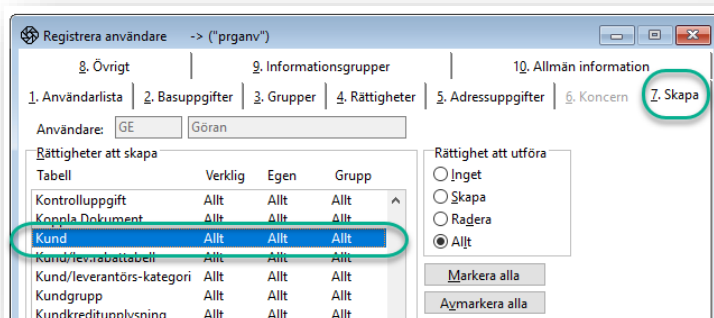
Registrera användare -> ("prganv")

8. Övrigt | 9. Informationsgrupper | 10. Allmän information

1. Användarlista | 2. Basuppgifter | 3. Grupper | 4. Rättigheter | 5. Adressuppgifter | 6. Koncern | 7. Skapa

Användare: GE Göran

Rättigheter att skapa

| Tabell | Verklig | Egen | Grupp |
|---|---|---|---|
| Kontrolluppgift | Allt | Allt | Allt |
| Koppla Dokument | Allt | Allt | Allt |
| Kund | Allt | Allt | Allt |
| Kund/lev.rabattabell | Allt | Allt | Allt |
| Kund/leverantörs-kategori | Allt | Allt | Allt |
| Kundgrupp | Allt | Allt | Allt |
| Kundkreditupplysning | Allt | Allt | Allt |

Rättighet att utföra
Inget
Skapa
Radera
Allt

Markera alla

Avmarkera alla